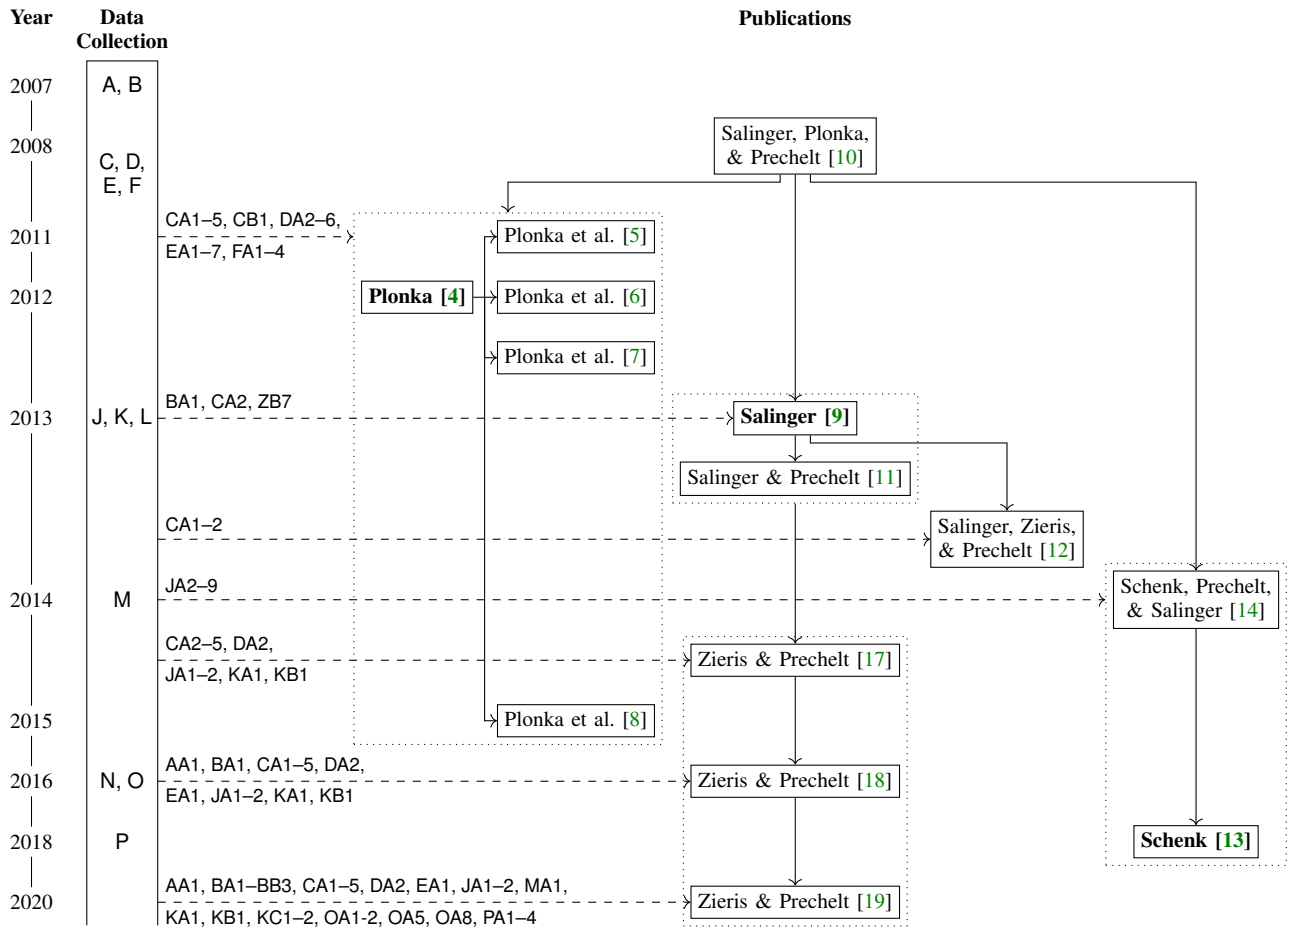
Year Data Collection Publications

2007 A, B

2008 C, D, E, F

Salinger, Plonka, & Prechelt [10]

2011 CA1–5, CB1, DA2–6, EA1–7, FA1–4

Plonka et al. [5]

2012 Plonka [4] Plonka et al. [6]

Plonka et al. [7]

2013 J, K, L BA1, CA2, ZB7 Salinger [9]

Salinger & Prechelt [11]

CA1–2 Salinger, Zieris, & Prechelt [12]

2014 M JA2–9 Schenk, Prechelt, & Salinger [14]

CA2–5, DA2, JA1–2, KA1, KB1 Zieris & Prechelt [17]

2015 Plonka et al. [8]

2016 N, O AA1, BA1, CA1–5, DA2, EA1, JA1–2, KA1, KB1 Zieris & Prechelt [18]

2018 P Schenk [13]

2020 AA1, BA1–BB3, CA1–5, DA2, EA1, JA1–2, MA1, KA1, KB1, KC1–2, OA1-2, OA5, OA8, PA1–4 Zieris & Prechelt [19]